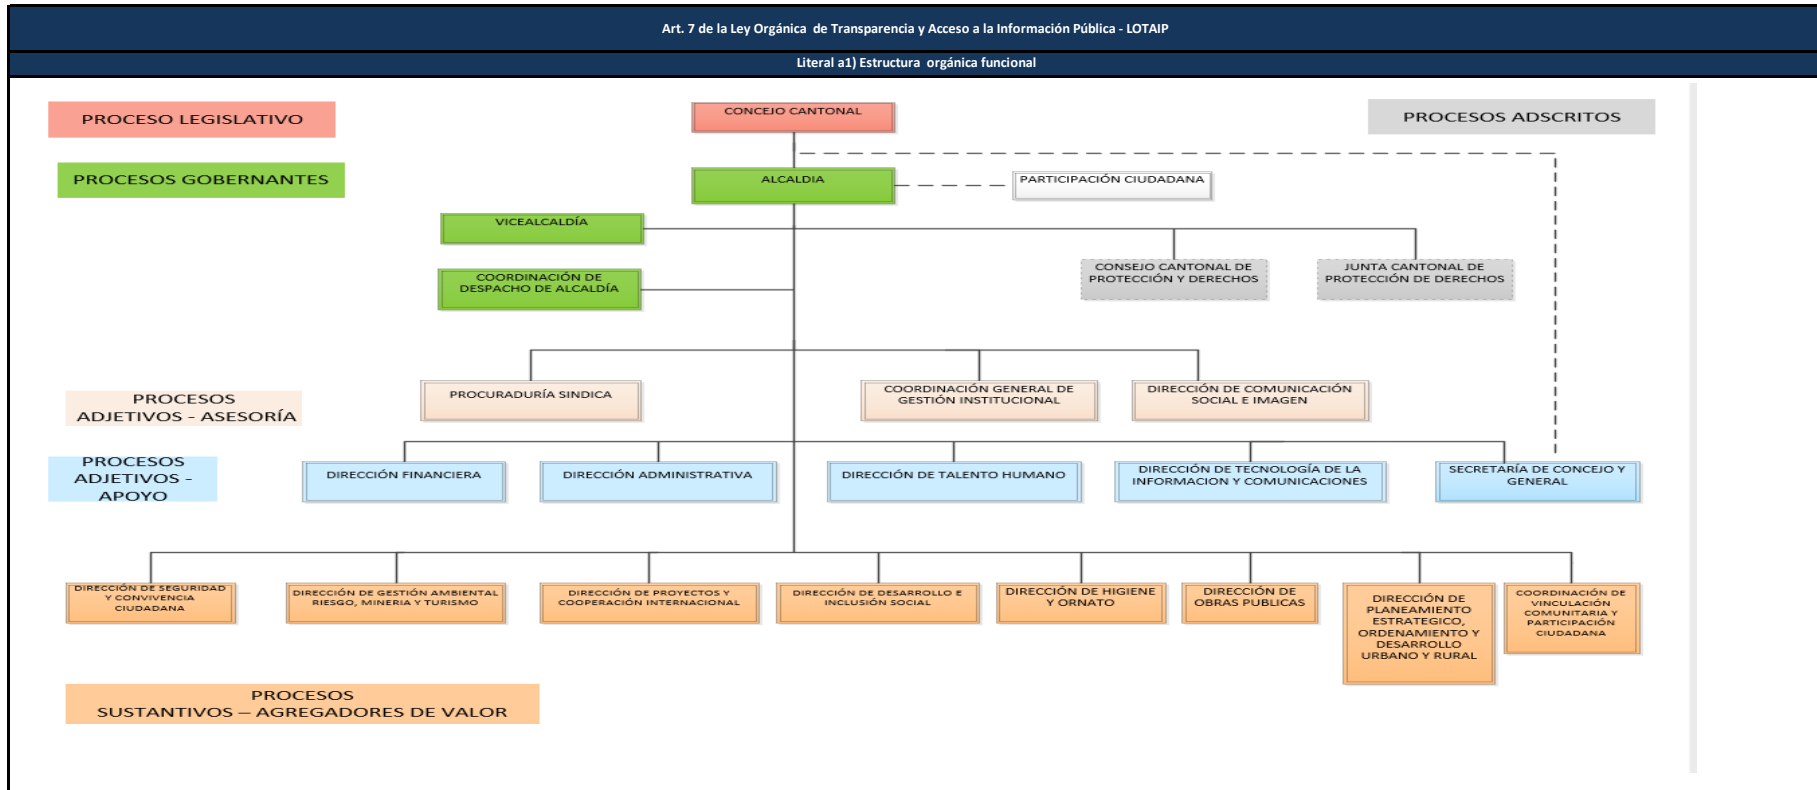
Art. 7 de la Ley Orgánica de Transparencia y Acceso a la Información Pública - LOTAIP

Literal a1) Estructura orgánica funcional

PROCESO LEGISLATIVO

CONCEJO CANTONAL

PROCESOS ADSCRITOS

PROCESOS GOBERNANTES

ALCALDIA

PARTICIPACIÓN CIUDADANA

VICEALCALDÍA

CONSEJO CANTONAL DE PROTECCIÓN Y DERECHOS

JUNTA CANTONAL DE PROTECCIÓN DE DERECHOS

COORDINACIÓN DE DESPACHO DE ALCALDÍA

PROCESOS ADJETIVOS - ASESORÍA

PROCURADURÍA SINDICA

COORDINACIÓN GENERAL DE GESTIÓN INSTITUCIONAL

DIRECCIÓN DE COMUNICACIÓN SOCIAL E IMAGEN

PROCESOS ADJETIVOS - APOYO

DIRECCIÓN FINANCIERA

DIRECCIÓN ADMINISTRATIVA

DIRECCIÓN DE TALENTO HUMANO

DIRECCIÓN DE TECNOLOGÍA DE LA INFORMACION Y COMUNICACIONES

SECRETARÍA DE CONCEJO Y GENERAL

DIRECCIÓN DE SEGURIDAD Y CONVIVENCIA CIUDADANA

DIRECCIÓN DE GESTIÓN AMBIENTAL RIESGO, MINERIA Y TURISMO

DIRECCIÓN DE PROYECTOS Y COOPERACIÓN INTERNACIONAL

DIRECCIÓN DE DESARROLLO E INCLUSIÓN SOCIAL

DIRECCIÓN DE HIGIENE Y ORNATO

DIRECCIÓN DE OBRAS PUBLICAS

DIRECCIÓN DE PLANEAMIENTO ESTRATEGICO, ORDENAMIENTO Y DESARROLLO URBANO Y RURAL

COORDINACIÓN DE VINCULACIÓN COMUNITARIA Y PARTICIPACIÓN CIUDADANA

PROCESOS SUSTANTIVOS – AGREGADORES DE VALOR